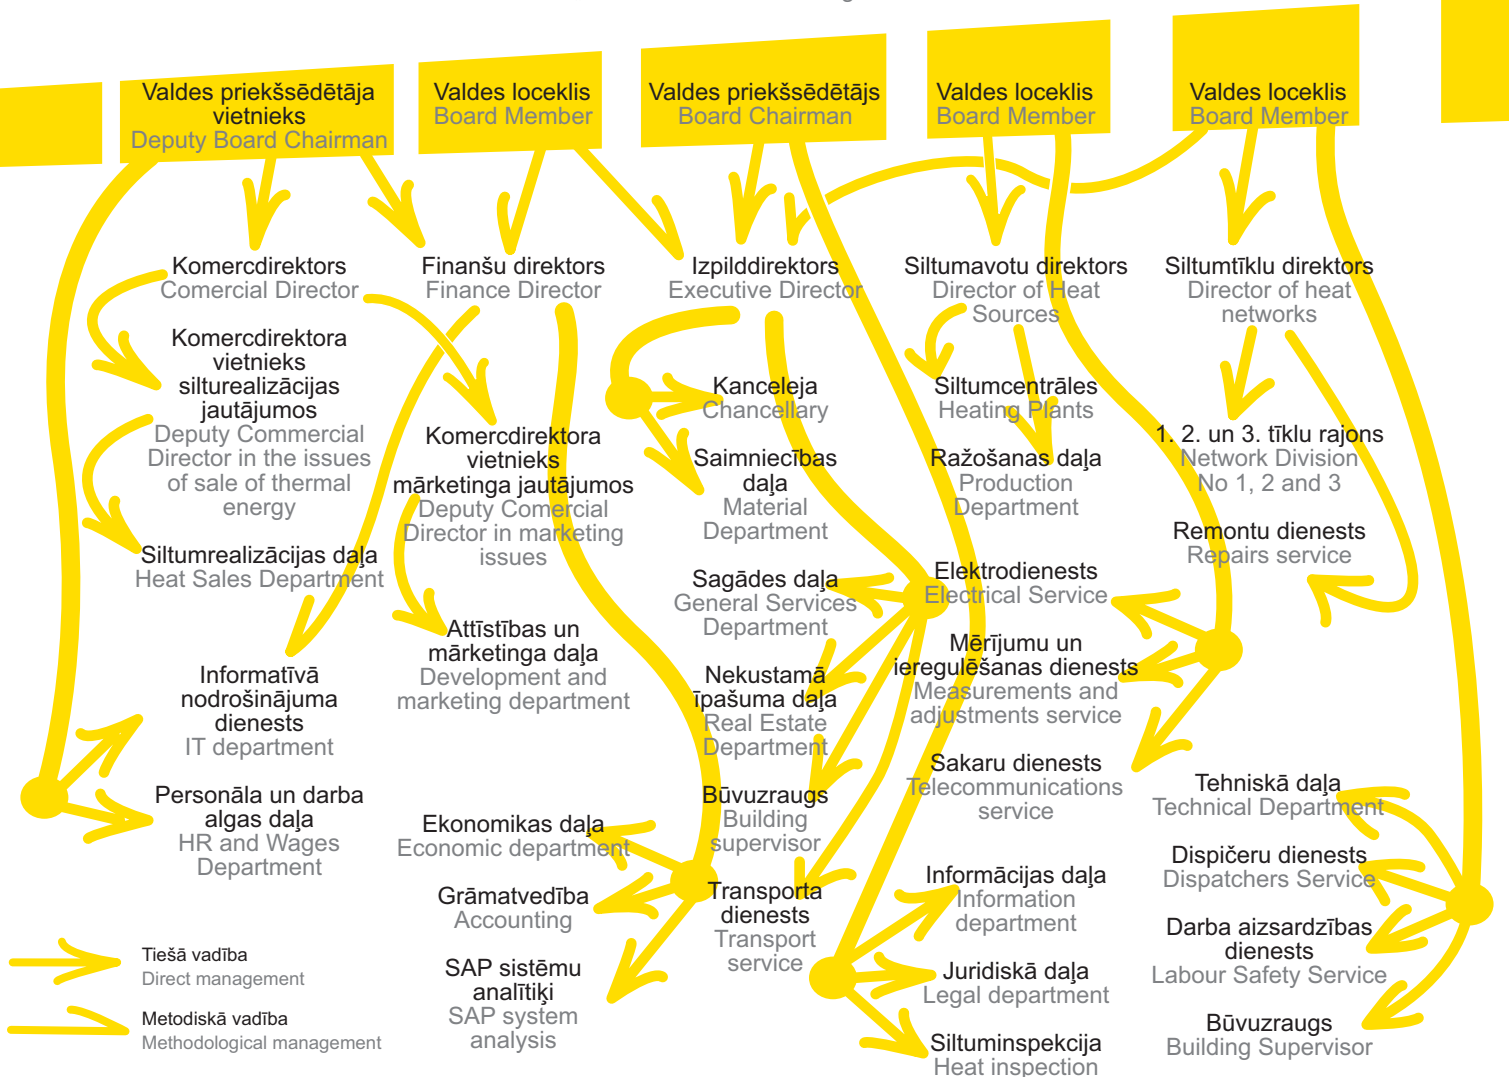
Valdes priekšsēdētāja vietnieks
Deputy Board Chairman

Valdes loceklis
Board Member

Valdes priekšsēdētājs
Board Chairman

Valdes loceklis
Board Member

Valdes loceklis
Board Member

Komercdirektors
Comercial Director

Komercdirektora vietnieks siltrealizācijas jautājumos
Deputy Commercial Director in the issues of sale of thermal energy

Siltumrealizācijas daļa
Heat Sales Department

Informatīvā nodrošinājuma dienests
IT department

Personāla un darba algas daļa
HR and Wages Department

Finanšu direktors
Finance Director

Komercdirektora vietnieks mārketinga jautājumos
Deputy Comercial Director in marketing issues

Attīstības un mārketinga daļa
Development and marketing department

Ekonomikas daļa
Economic department

Grāmatvedība
Accounting

SAP sistēmu analītiķi
SAP system analysis

Izpilddirektors
Executive Director

Kanceleja
Chancellary

Saimniecības daļa
Material Department

Sagādes daļa
General Services Department

Nekustamā īpašuma daļa
Real Estate Department

Būvuzraugs
Building supervisor

Transporta dienests
Transport service

Siltumavotu direktors
Director of Heat Sources

Siltumcentrāles
Heating Plants

Ražošanas daļa
Production Department

Elektrodienests
Electrical Service

Mērījumu un ieregulēšanas dienests
Measurements and adjustments service

Sakaru dienests
Telecommunications service

Informācijas daļa
Information department

Juridiskā daļa
Legal department

Siltuminspekcija
Heat inspection

Siltumtīklu direktors
Director of heat networks

1. 2. un 3. tīklu rajons
Network Division No 1, 2 and 3

Remontu dienests
Repairs service

Tehniskā daļa
Technical Department

Dispičeru dienests
Dispatchers Service

Darba aizsardzības dienests
Labour Safety Service

Būvuzraugs
Building Supervisor

Tiešā vadība
Direct management

Metodiskā vadība
Methodological management